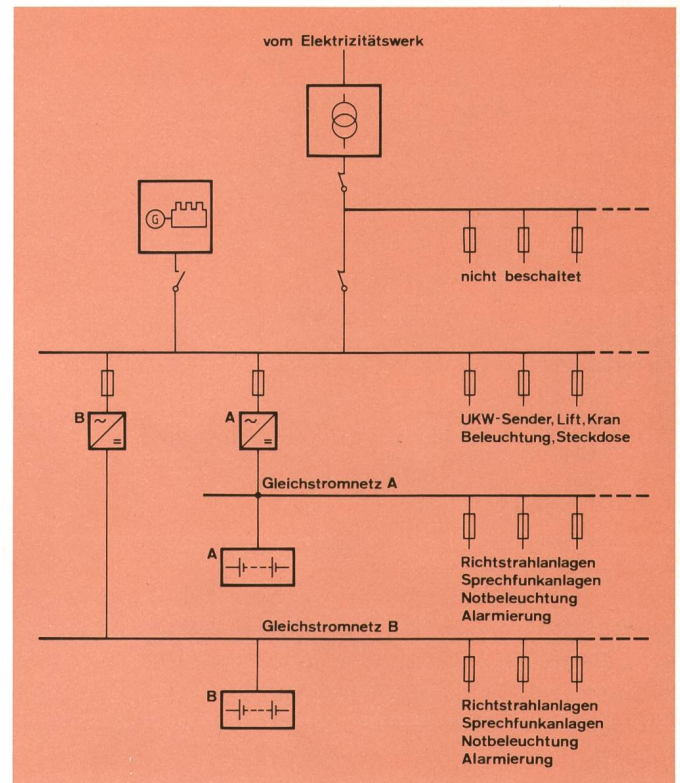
vom Elektrizitätswerk

G

nicht beschaltet

B

A

UKW-Sender, Lift, Kran
Beleuchtung, Steckdose

Gleichstromnetz A

A

Richtstrahlanlagen
Sprechfunkanlagen
Notbeleuchtung
Alarmierung

Gleichstromnetz B

B

Richtstrahlanlagen
Sprechfunkanlagen
Notbeleuchtung
Alarmierung